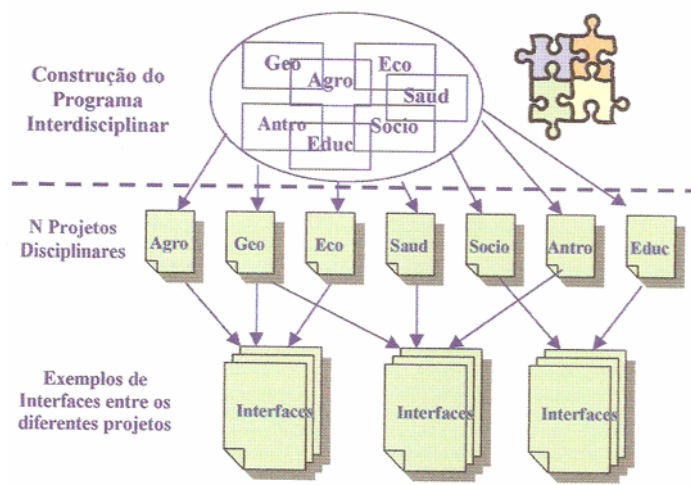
Construção do Programa Interdisciplinar

Geo
Agro
Eco
Saud
Antro
Socio
Educ

N Projetos Disciplinares

Agro
Geo
Eco
Saud
Socio
Antro
Educ

Exemplos de Interfaces entre os diferentes projetos

Interfaces
Interfaces
Interfaces